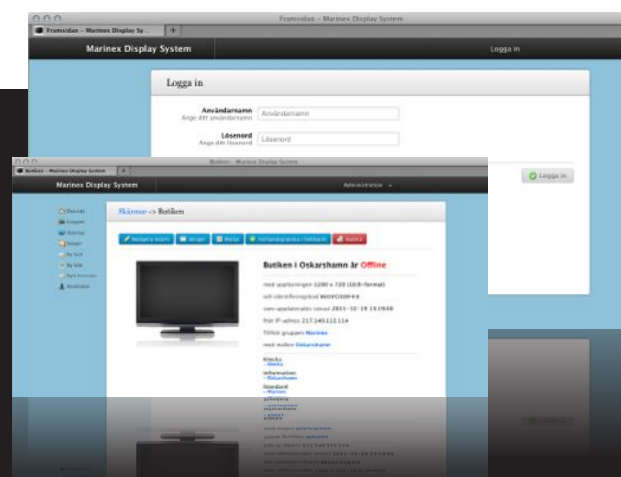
Framsidan – Marinex Display System

Framsidan – Marinex Display Sy...

Marinex Display System

Logga in

Logga in

Användarnamn
Ange ditt användarnamn

Användarnamn

Lösenord
Ange ditt lösenord

Lösenord

Logga in

Butiken – Marinex Display System

Butiken – Marinex Display Sy...

Marinex Display System

Administratör

Översikt
Skärmar
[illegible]
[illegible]
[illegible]
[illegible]
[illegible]
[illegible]

Skärmar -> Butiken

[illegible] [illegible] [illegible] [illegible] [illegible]

Butiken i Oskarshamn är Offline

med upplösningen 1280 x 720 (16:9-format)

och identifieringskod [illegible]

som uppdaterades senast 2011-12-19 13:19:48

från IP-adress 217.140.112.114

Tillhör gruppen Marinex

med mallen Oskarshamn

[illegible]
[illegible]

Information
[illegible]

Standard
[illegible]